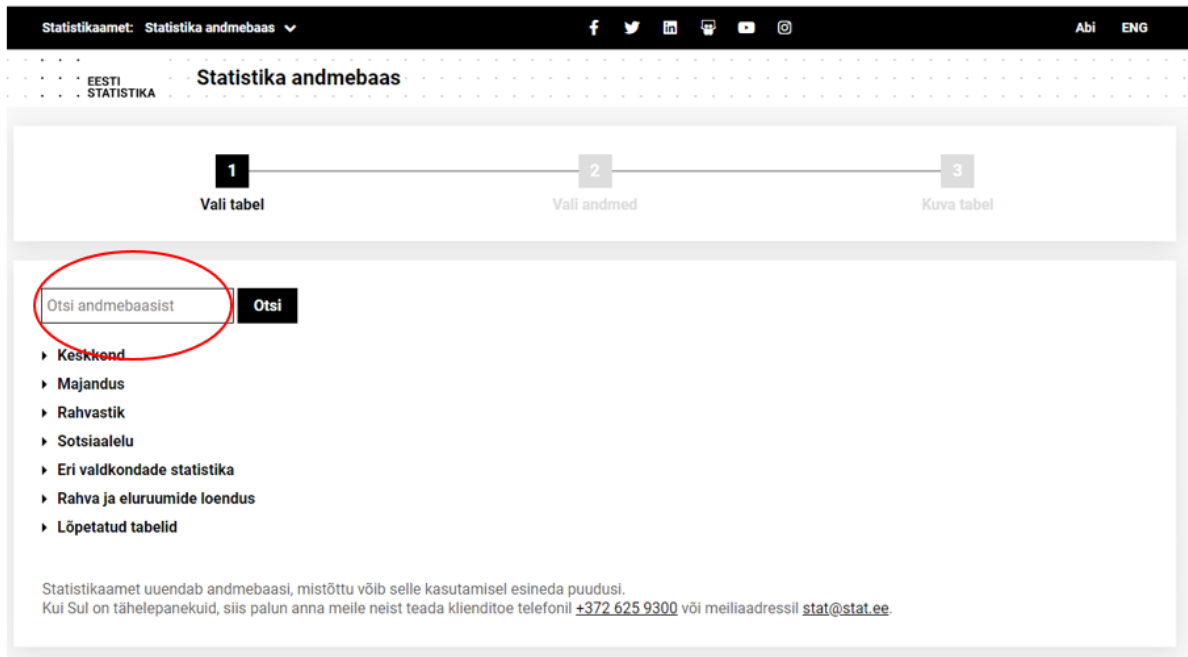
Statistikaamet: Statistika andmebaas

Abi ENG

EESTI STATISTIKA

Statistika andmebaas

1
Vali tabel

2
Vali andmed

3
Kuva tabel

Otsi andmebaasist

Otsi

Keskkond
Majandus
Rahvastik
Sotsiaalelu
Eri valdkondade statistika
Rahva ja eluruumide loendus
Lõpetatud tabelid

Statistikaamet uuendab andmebaasi, mistõttu võib selle kasutamisel esineda puudusi.
Kui Sul on tähelepanekuid, siis palun anna meile neist teada klienditoe telefonil +372 625 9300 või meiliaadressil stat@stat.ee.